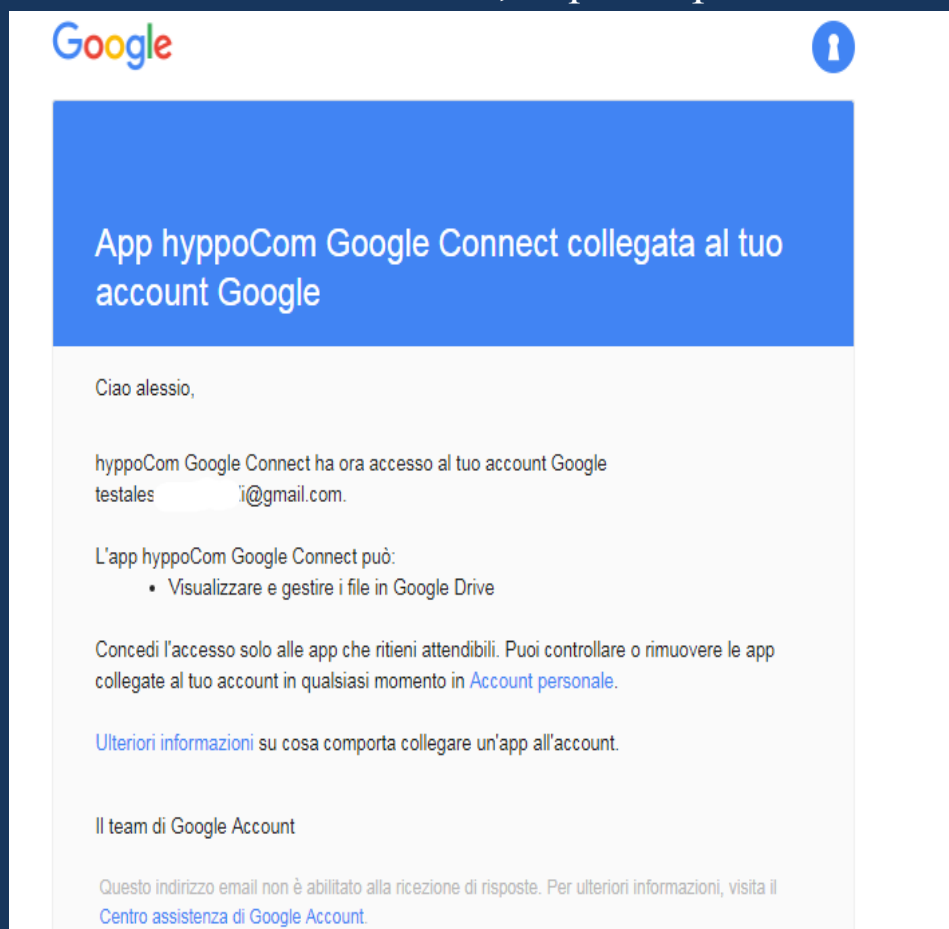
Google

App hyppoCom Google Connect collegata al tuo account Google

Ciao alessio,

hyppoCom Google Connect ha ora accesso al tuo account Google testales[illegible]i@gmail.com.

L'app hyppoCom Google Connect può:
• Visualizzare e gestire i file in Google Drive

Concedi l'accesso solo alle app che ritieni attendibili. Puoi controllare o rimuovere le app collegate al tuo account in qualsiasi momento in Account personale.

Ulteriori informazioni su cosa comporta collegare un'app all'account.

Il team di Google Account

Questo indirizzo email non è abilitato alla ricezione di risposte. Per ulteriori informazioni, visita il Centro assistenza di Google Account.